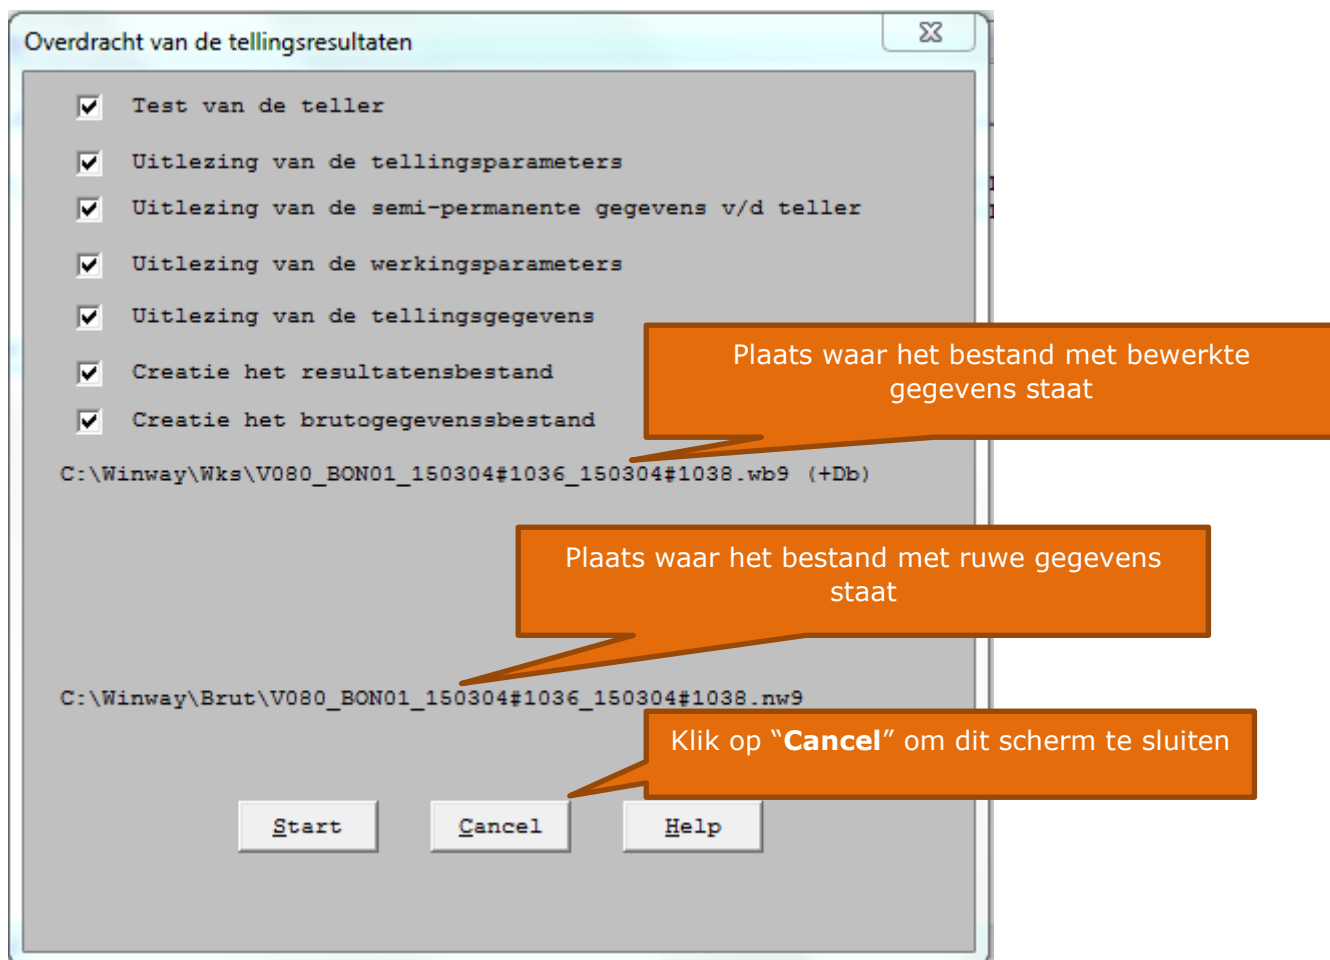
Overdracht van de tellingsresultaten

Test van de teller

Uitlezing van de tellingsparameters

Uitlezing van de semi-permanente gegevens v/d teller

Uitlezing van de werkingsparameters

Uitlezing van de tellingsgegevens

Creatie het resultatensbestand

Creatie het brutogegevenssbestand

Plaats waar het bestand met bewerkte gegevens staat

C:\Winway\Wks\V080_BON01_150304#1036_150304#1038.wb9 (+Db)

Plaats waar het bestand met ruwe gegevens staat

C:\Winway\Brut\V080_BON01_150304#1036_150304#1038.nw9

Klik op "**Cancel**" om dit scherm te sluiten

Start

Cancel

Help